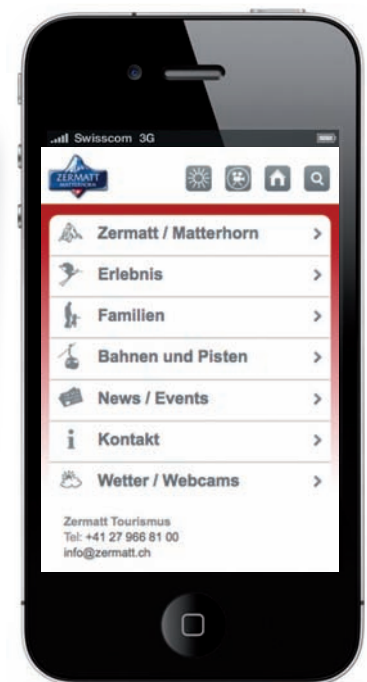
Swisscom 3G

ZERMATT MATTERHORN

Zermatt / Matterhorn >

Erlebnis >

Familien >

Bahnen und Pisten >

News / Events >

Kontakt >

Wetter / Webcams >

Zermatt Tourismus
Tel: +41 27 966 81 00
info@zermatt.ch